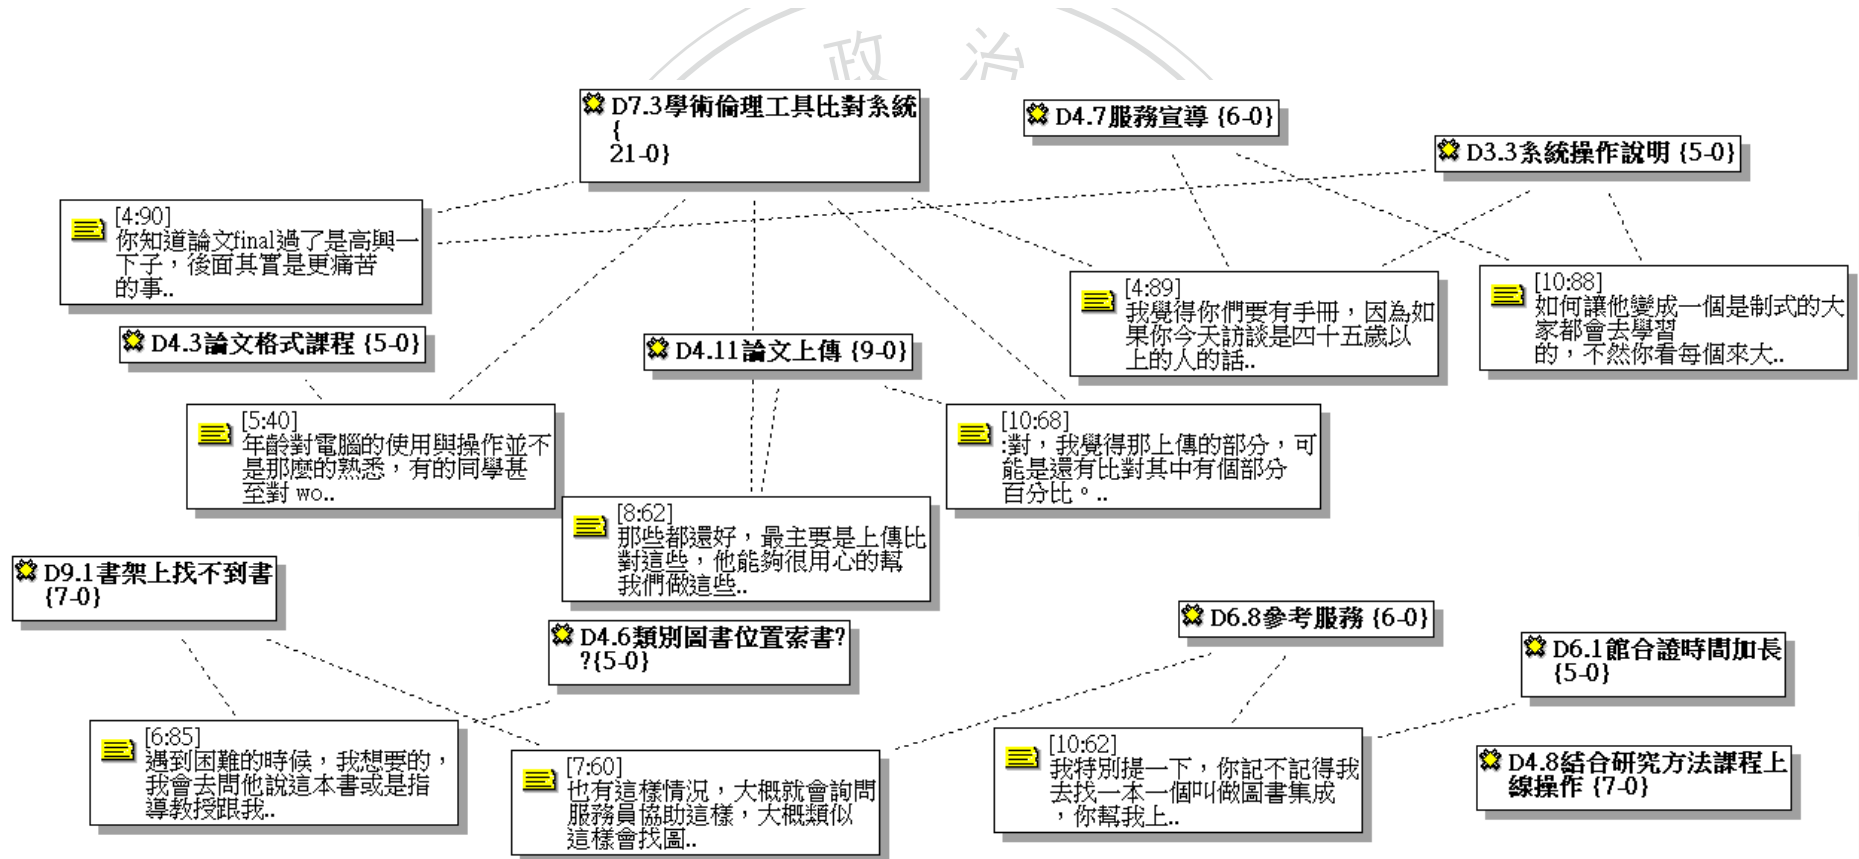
政 治

D7.3學術倫理工具比對系統 { 21-0}

D4.7服務宣導 {6-0}

D3.3系統操作說明 {5-0}

[4:90]
你知道論文final過了是高興一下子，後面其實是更痛苦的事..

[4:89]
我覺得你們要有手冊，因為如果你今天訪談是四十五歲以上的人的話..

[10:88]
如何讓他變成一個是制式的大家都會去學習的，不然你看每個來大..

D4.3論文格式課程 {5-0}

D4.11論文上傳 {9-0}

[5:40]
年齡對電腦的使用與操作並不是那麼的熟悉，有的同學甚至對 wo..

[10:68]
:對，我覺得那上傳的部分，可能是還有比對其中有個部分百分比。..

[8:62]
那些都還好，最主要是上傳比對這些，他能夠很用心的幫我們做這些..

D9.1書架上找不到書 {7-0}

D4.6類別圖書位置索書??{5-0}

D6.8參考服務 {6-0}

D6.1館合證時間加長 {5-0}

[6:85]
遇到困難的時候，我想要的，我會去問他說這本書或是指導教授跟我..

[7:60]
也有這樣情況，大概就會詢問服務員協助這樣，大概類似這樣會找圖..

[10:62]
我特別提一下，你記不記得我去找一本一個叫做圖書集成，你幫我上..

D4.8結合研究方法課程上線操作 {7-0}